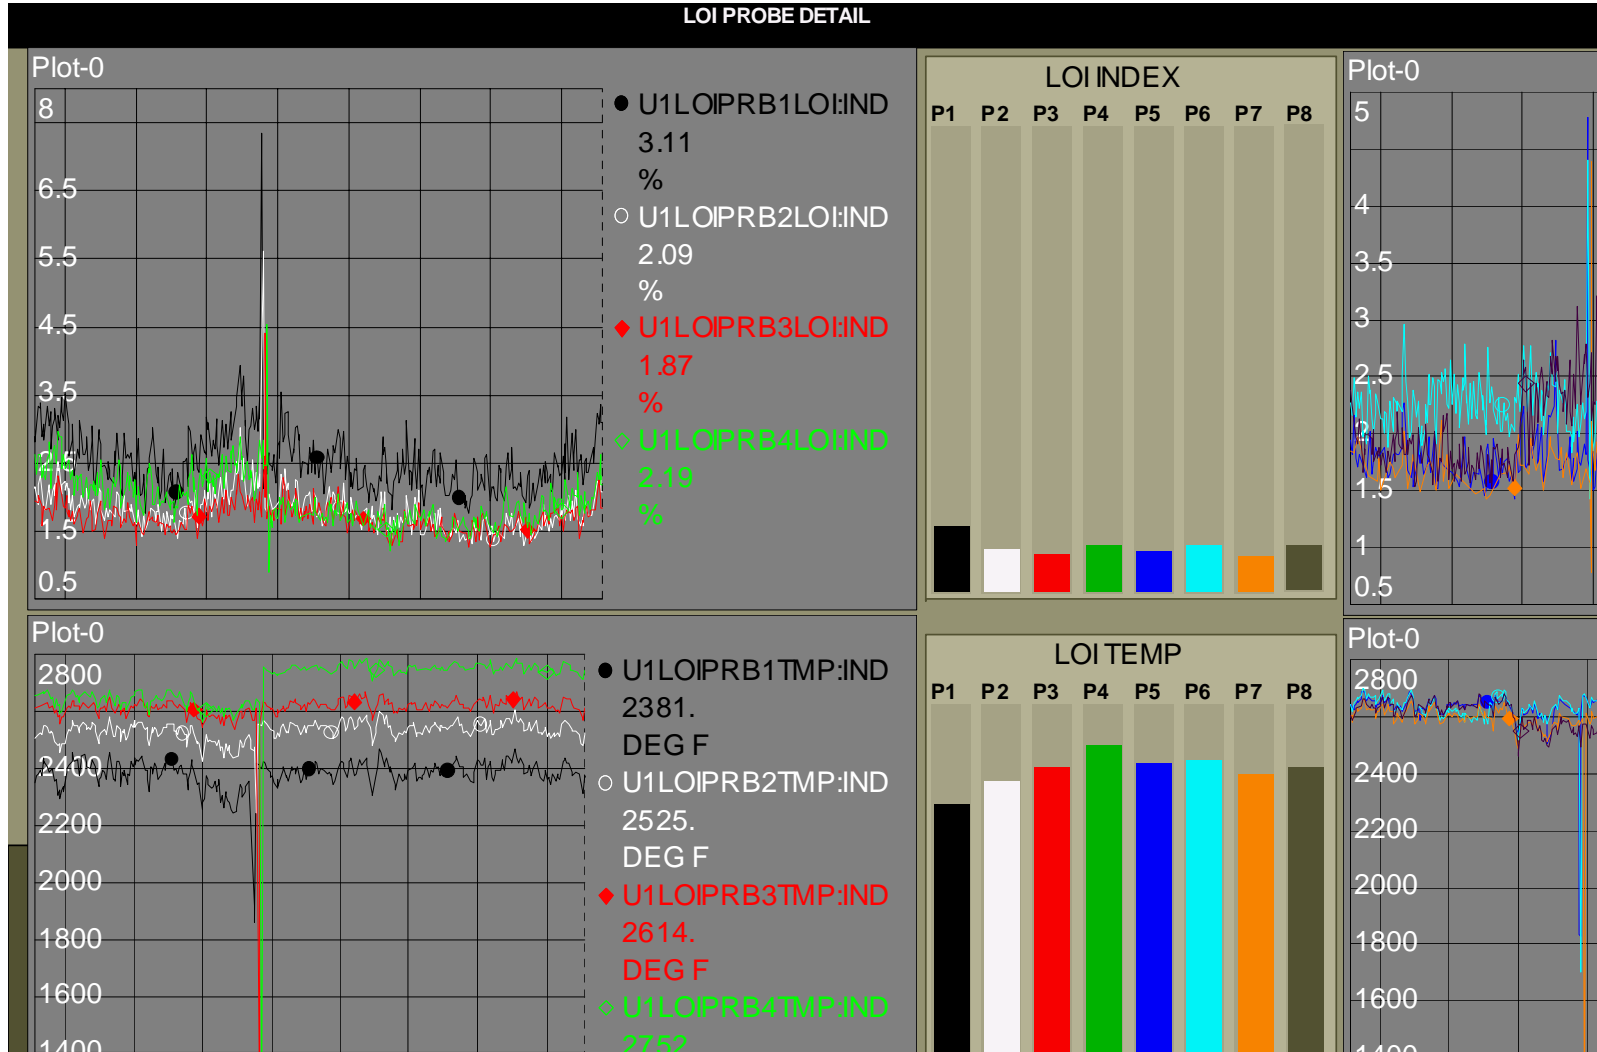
LOI PROBE DETAIL

Plot-0

8
6.5
5.5
4.5
3.5
2.5
1.5
0.5

U1LOIPRB1LOI:IND
3.11
%
U1LOIPRB2LOI:IND
2.09
%
U1LOIPRB3LOI:IND
1.87
%
U1LOIPRB4LOI:IND
2.19
%

LOI INDEX

P1 P2 P3 P4 P5 P6 P7 P8

Plot-0

5
4
3.5
3
2.5
2
1.5
1
0.5

Plot-0

2800
2400
2200
2000
1800
1600
1400

U1LOIPRB1TMP:IND
2381.
DEG F
U1LOIPRB2TMP:IND
2525.
DEG F
U1LOIPRB3TMP:IND
2614.
DEG F
U1LOIPRB4TMP:IND
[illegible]

LOI TEMP

P1 P2 P3 P4 P5 P6 P7 P8

Plot-0

2800
2400
2200
2000
1800
1600
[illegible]